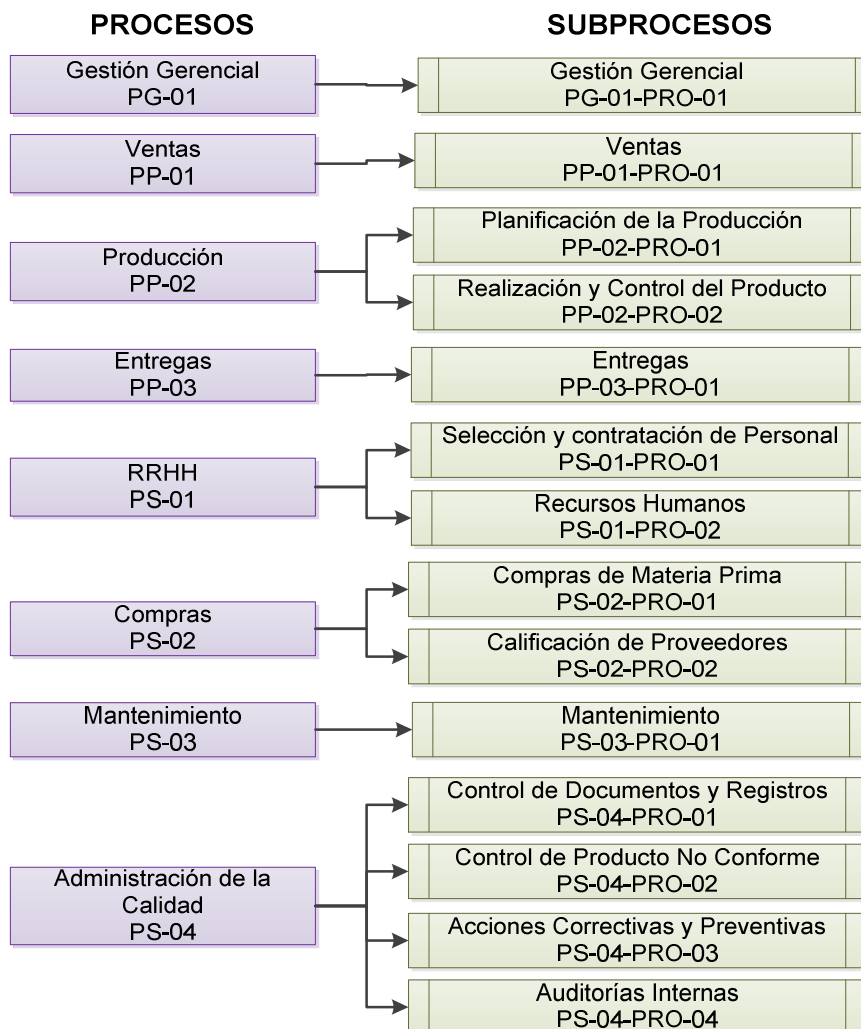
PROCESOS

SUBPROCESOS

Gestión Gerencial
PG-01

Gestión Gerencial
PG-01-PRO-01

Ventas
PP-01

Ventas
PP-01-PRO-01

Producción
PP-02

Planificación de la Producción
PP-02-PRO-01

Realización y Control del Producto
PP-02-PRO-02

Entregas
PP-03

Entregas
PP-03-PRO-01

RRHH
PS-01

Selección y contratación de Personal
PS-01-PRO-01

Recursos Humanos
PS-01-PRO-02

Compras
PS-02

Compras de Materia Prima
PS-02-PRO-01

Calificación de Proveedores
PS-02-PRO-02

Mantenimiento
PS-03

Mantenimiento
PS-03-PRO-01

Administración de la Calidad
PS-04

Control de Documentos y Registros
PS-04-PRO-01

Control de Producto No Conforme
PS-04-PRO-02

Acciones Correctivas y Preventivas
PS-04-PRO-03

Auditorías Internas
PS-04-PRO-04